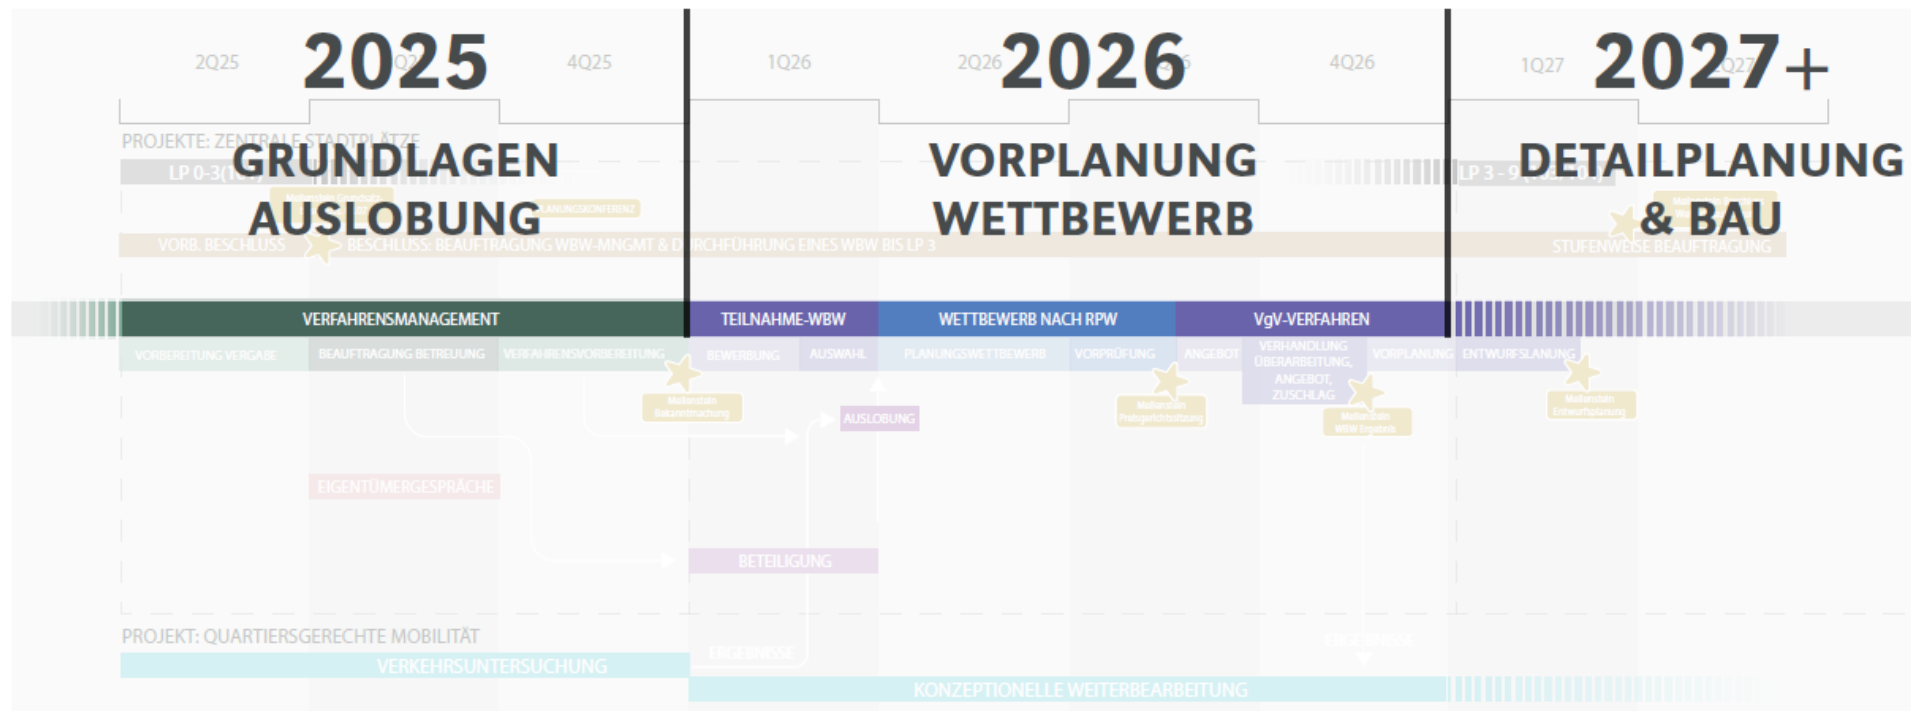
2Q25 2025 4Q25

1Q26 2Q26 2026 4Q26

1Q27 2027+

PROJEKTE: ZENTRALE STADTPLÄTZE

GRUNDLAGEN AUSLOBUNG

VORPLANUNG WETTBEWERB

DETAILPLANUNG & BAU

LP 0-3

LP 3 - 9

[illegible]ANUNGSKONFERENZ

VORB. BESCHLUSS

BESCHLUSS: BEAUFTRAGUNG WBW-MNGMT & DURCHFÜHRUNG EINES WBW BIS LP 3

STUFENWEISE BEAUFTRAGUNG

VERFAHRENSMANAGEMENT

TEILNAHME-WBW

WETTBEWERB NACH RPW

VgV-VERFAHREN

VORBEREITUNG VERGABE

BEAUFTRAGUNG BETREUUNG

VERFAHRENSVORBEREITUNG

BEWERBUNG

AUSWAHL

PLANUNGSWETTBEWERB

VORPRÜFUNG

ANGEBOT

VERHANDLUNG ÜBERARBEITUNG, ANGEBOT, ZUSCHLAG

VORPLANUNG

ENTWURFSLANUNG

Meilenstein Bekanntmachung

AUSLOBUNG

Meilenstein Preisgerichtsitzung

Meilenstein WBW Ergebnis

Meilenstein Entwurfsplanung

EIGENTÜMERGESPRÄCHE

BETEILIGUNG

PROJEKT: QUARTIERSGERECHTE MOBILITÄT

VERKEHRSUNTERSUCHUNG

ERGEBNISSE

ERGEBNISSE

KONZEPTIONELLE WEITERBEARBEITUNG